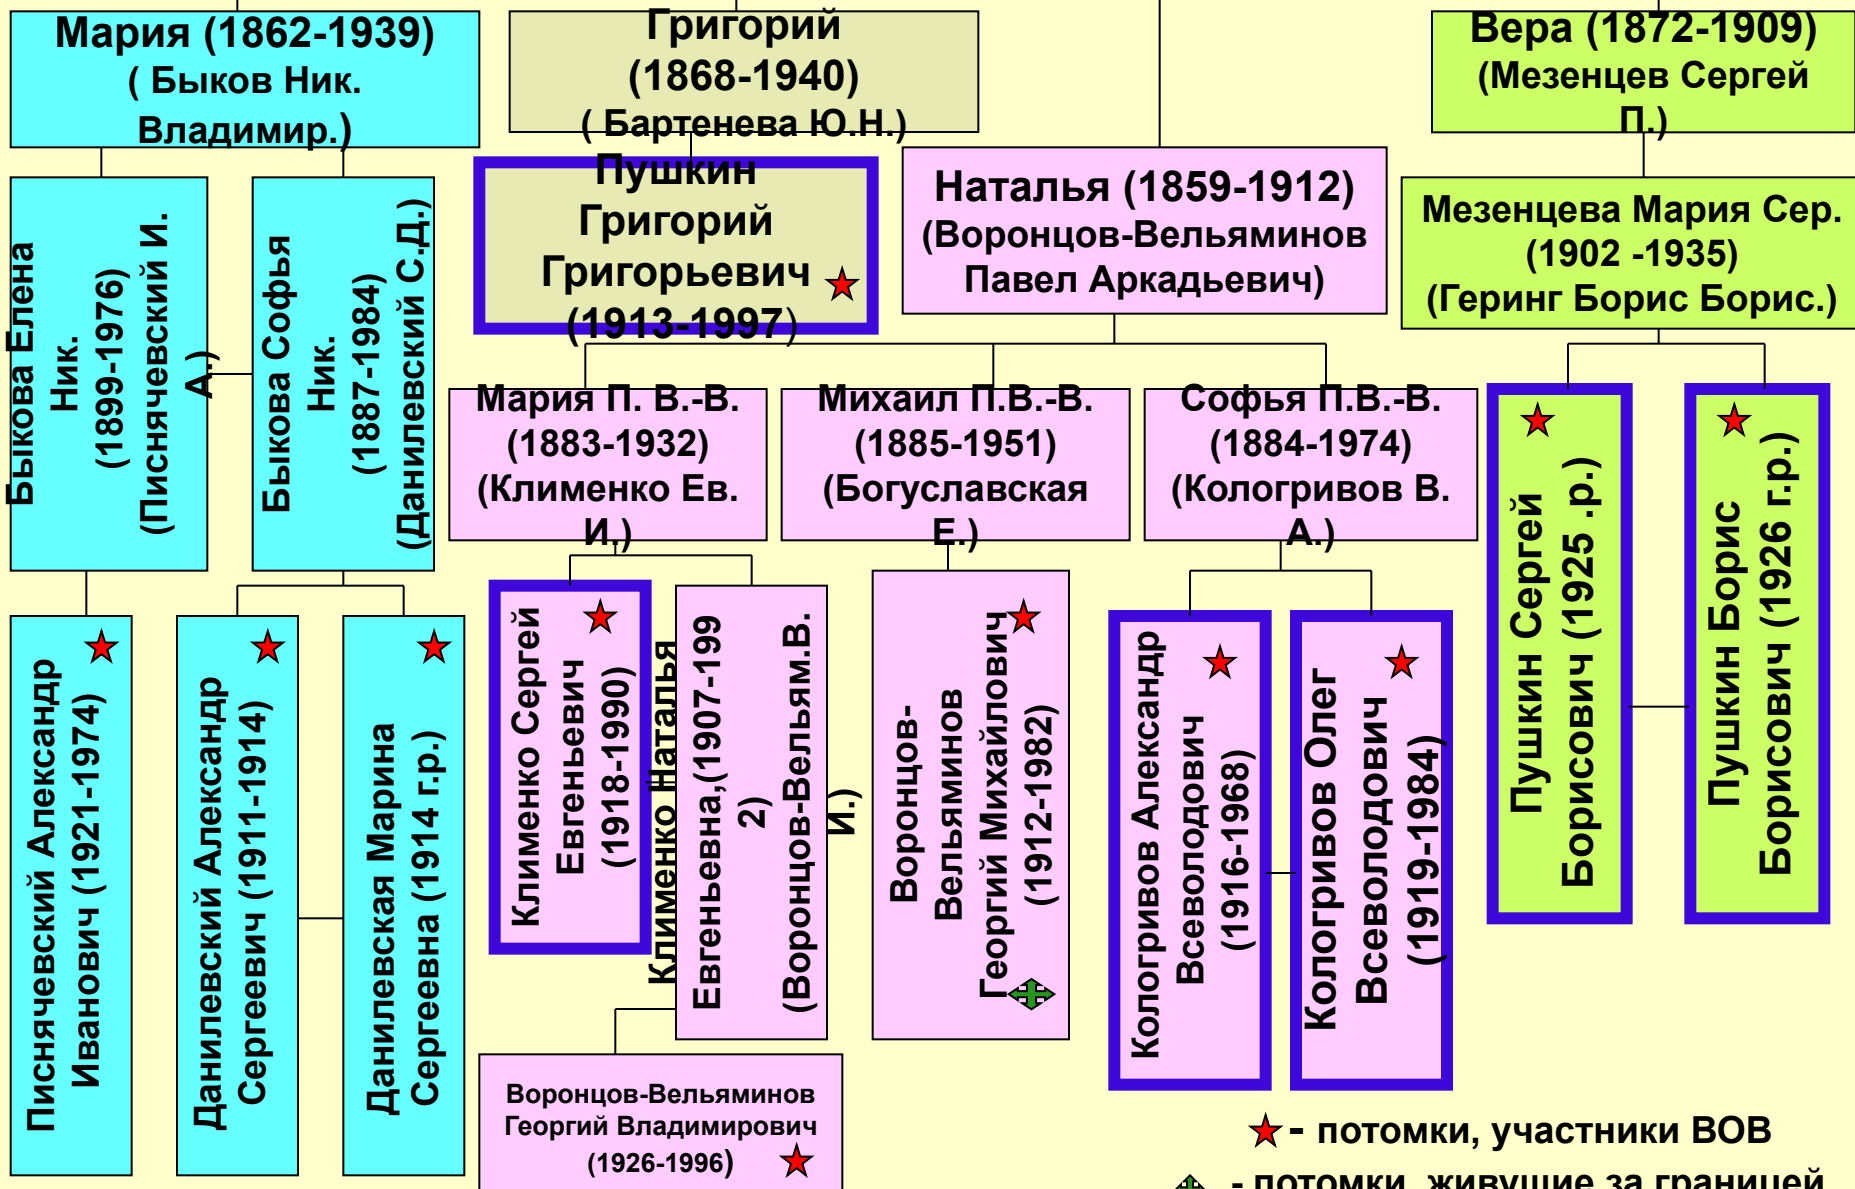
Мария (1862-1939) ( Быков Ник. Владимир.)

Григорий (1868-1940) ( Бартенева Ю.Н.)

Вера (1872-1909) (Мезенцев Сергей П.)

Пушкин Григорий Григорьевич (1913-1997)

Наталья (1859-1912) (Воронцов-Вельяминов Павел Аркадьевич)

Мезенцева Мария Сер. (1902 -1935) (Геринг Борис Борис.)

Быкова Елена Ник. (1899-1976) (Пиcнячевский И. А.)

Быкова Софья Ник. (1887-1984) (Данилевский С.Д.)

Мария П. В.-В. (1883-1932) (Клименко Ев. И.)

Михаил П.В.-В. (1885-1951) (Богуславская Е.)

Софья П.В.-В. (1884-1974) (Кологривов В. А.)

Пушкин Сергей Борисович (1925 .р.)

Пушкин Борис Борисович (1926 г.р.)

Писнячевский Александр Иванович (1921-1974)

Данилевский Александр Сергеевич (1911-1914)

Данилевская Марина Сергеевна (1914 г.р.)

Клименко Сергей Евгеньевич (1918-1990)

Клименко Наталья Евгеньевна,(1907-1992) (Воронцов-Вельям.В.И.)

Воронцов-Вельяминов Георгий Михайлович (1912-1982)

Кологривов Александр Всеволодович (1916-1968)

Кологривов Олег Всеволодович (1919-1984)

Воронцов-Вельяминов Георгий Владимирович (1926-1996)

- потомки, участники ВОВ

- потомки, живущие за границей